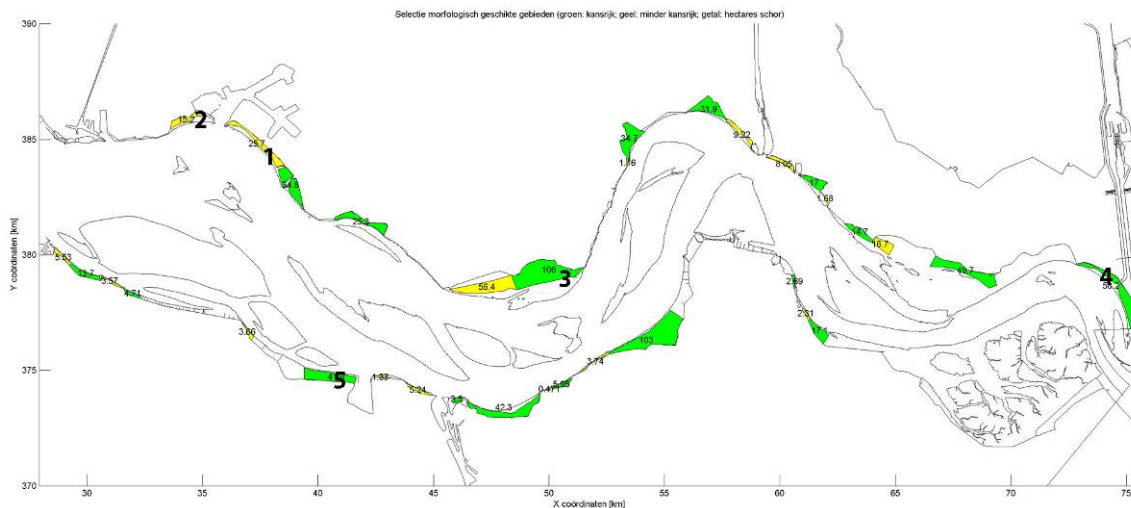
Selectie morfologisch geschikte gebieden (groen: kansrijk; geel: minder kansrijk; getal: hectares schor)

390
385
380
375
370

Y coördinaten [km]

15.2
2
25.7
1
34.3
23.3
5.53
13.7
3.57
4.71
3.66
4.9
5
1.33
5.24
3.5
42.3
0.47
5.35
3.74
103
56.4
106
3
34.7
1.16
31.9
9.22
8.05
17
1.68
12.7
16.7
2.69
2.31
17.1
19.7
4
56.2

30
35
40
45
50
55
60
65
70
75

X coördinaten [km]